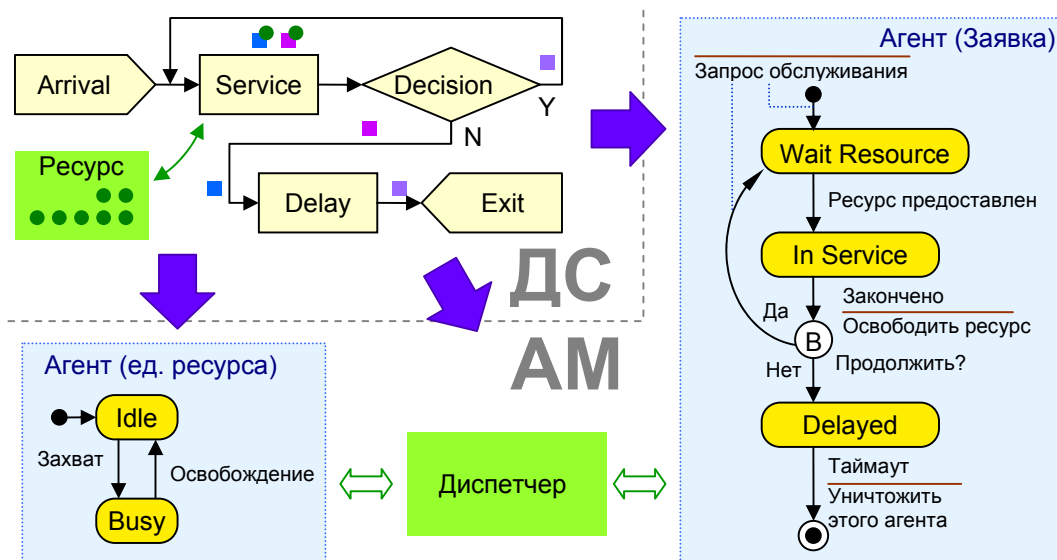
Arrival

Service

Decision

Y

N

Ресурс

Delay

Exit

ДС

АМ

Агент (Заявка)

Запрос обслуживания

Wait Resource

Ресурс предоставлен

In Service

Закончено

Освободить ресурс

Да

B

Нет

Продолжить?

Delayed

Таймаут

Уничтожить этого агента

Агент (ед. ресурса)

Idle

Захват

Освобождение

Busy

Диспетчер